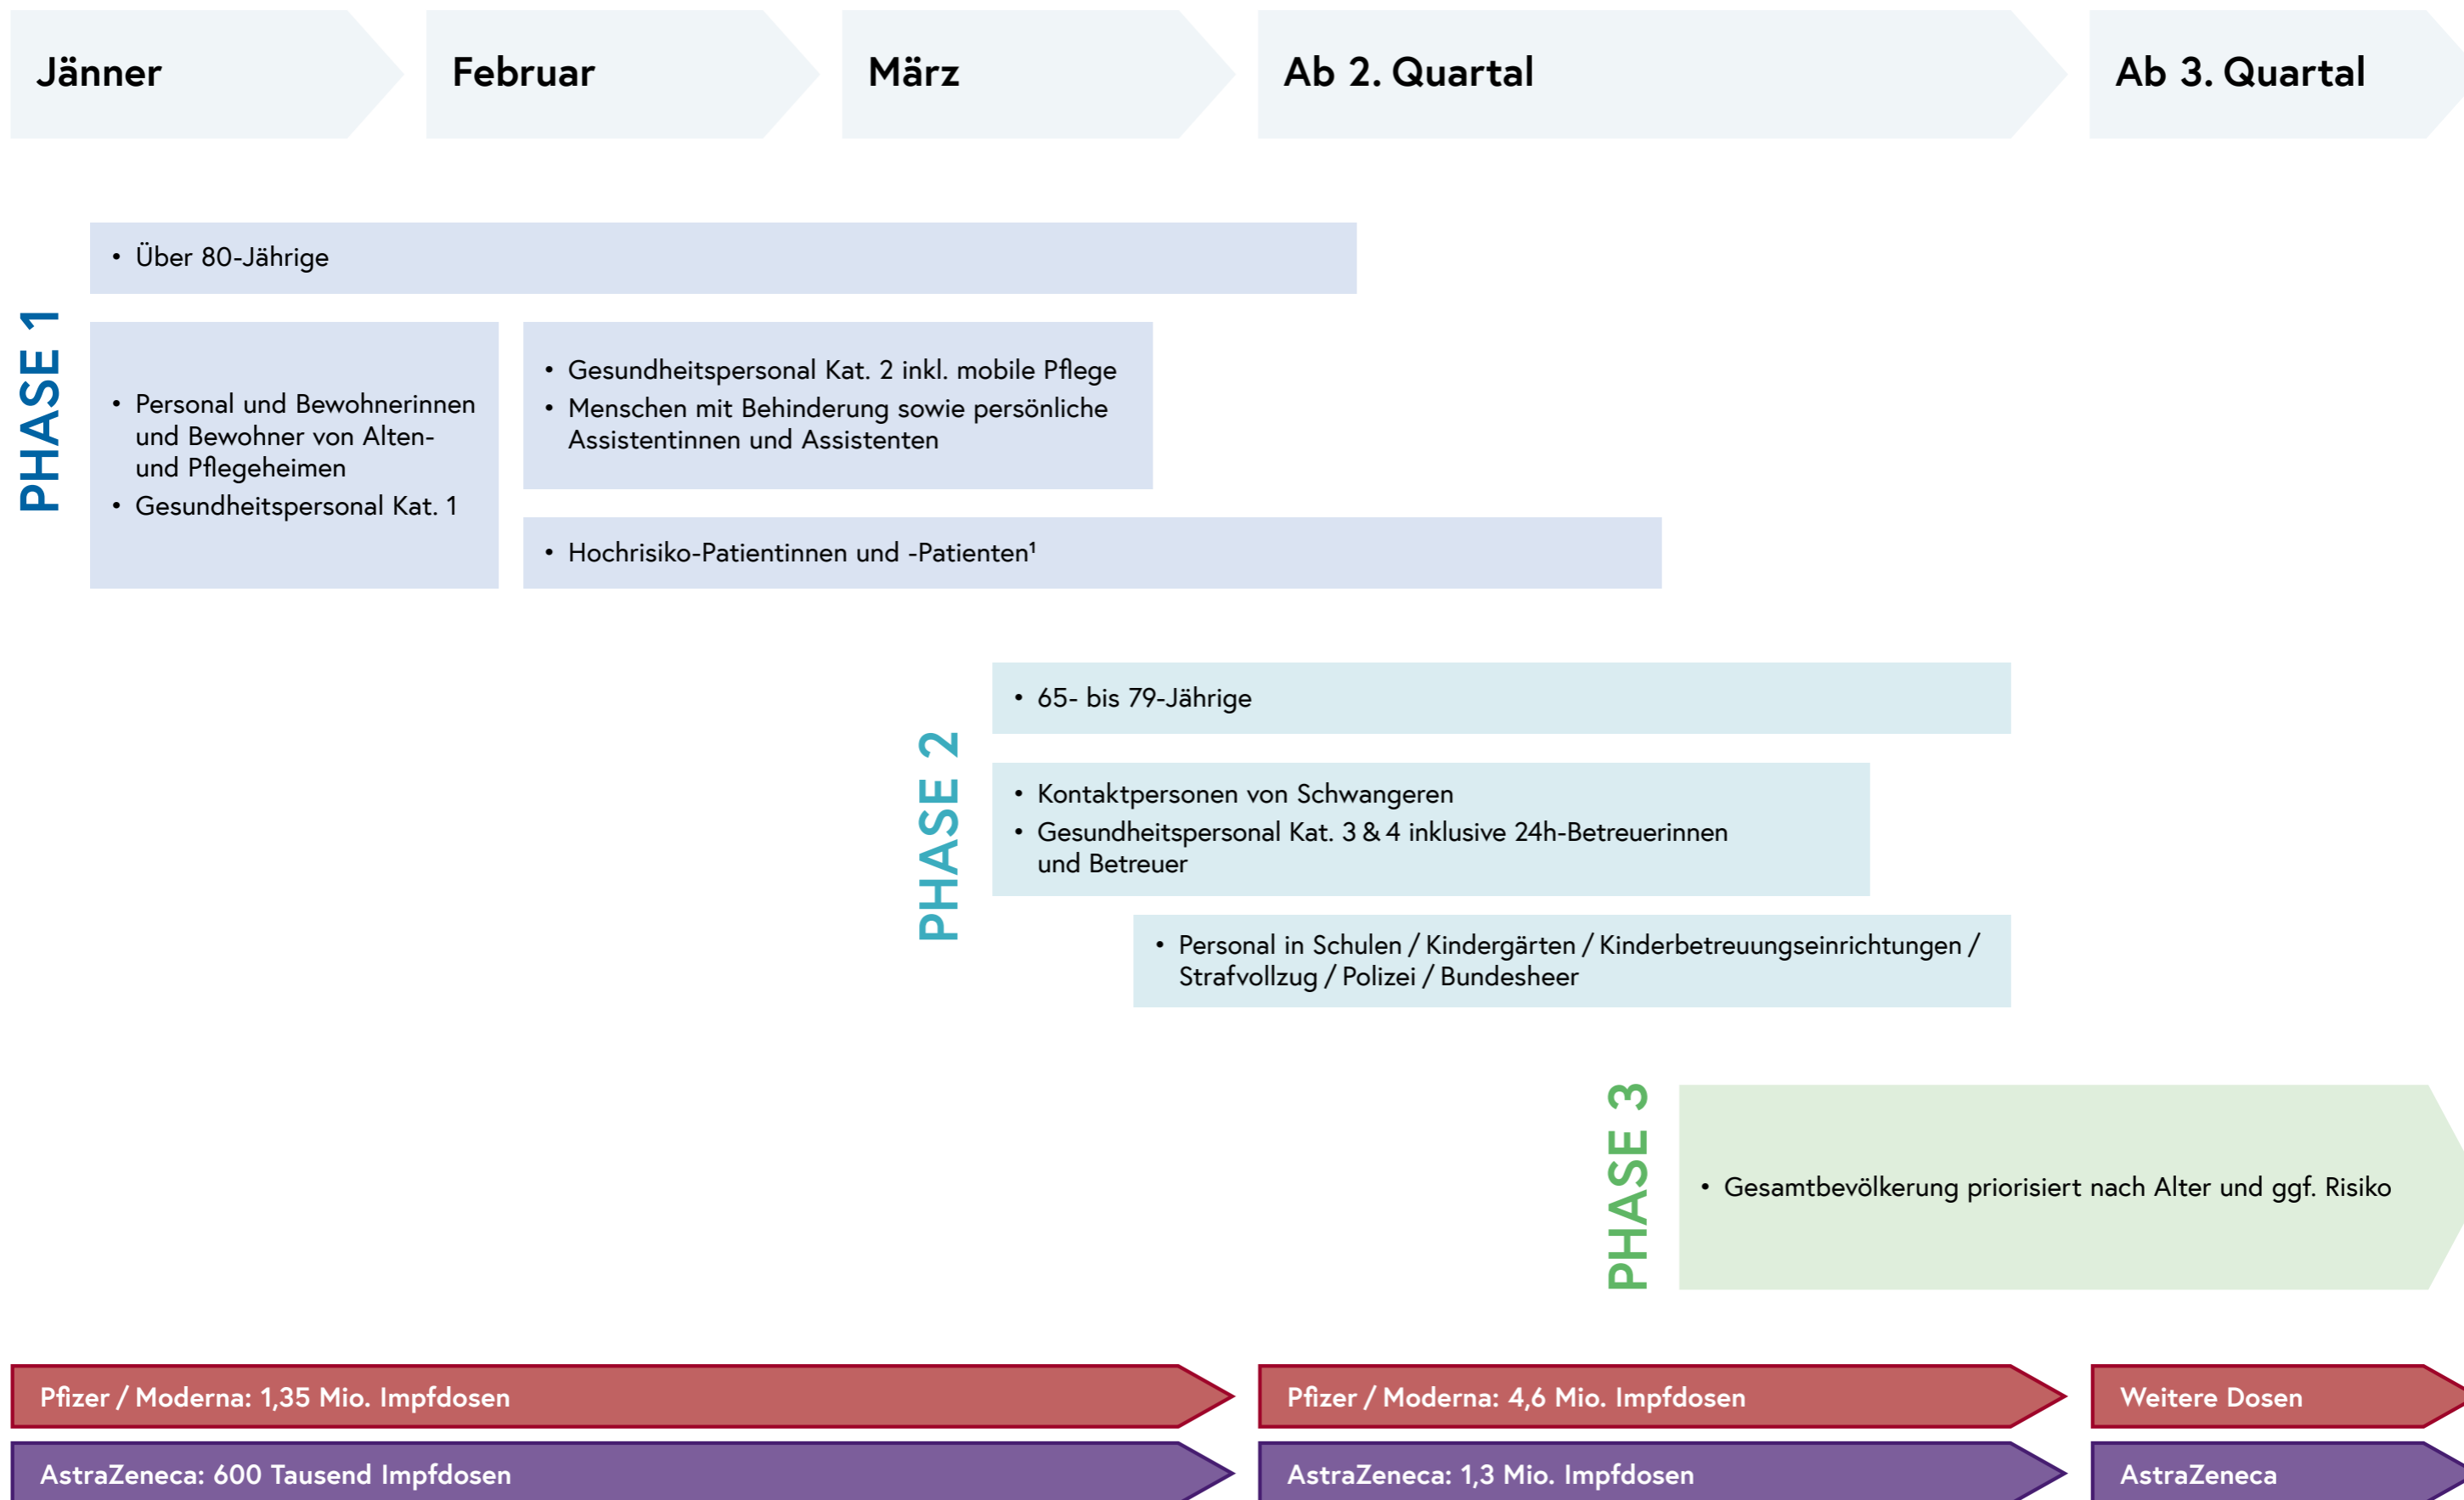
Jänner

Februar

März

Ab 2. Quartal

Ab 3. Quartal

PHASE 1

• Über 80-Jährige

• Personal und Bewohnerinnen und Bewohner von Alten- und Pflegeheimen
• Gesundheitspersonal Kat. 1

• Gesundheitspersonal Kat. 2 inkl. mobile Pflege
• Menschen mit Behinderung sowie persönliche Assistentinnen und Assistenten

• Hochrisiko-Patientinnen und -Patienten¹

PHASE 2

• 65- bis 79-Jährige

• Kontaktpersonen von Schwangeren
• Gesundheitspersonal Kat. 3 & 4 inklusive 24h-Betreuerinnen und Betreuer

• Personal in Schulen / Kindergärten / Kinderbetreuungseinrichtungen / Strafvollzug / Polizei / Bundesheer

PHASE 3

• Gesamtbevölkerung priorisiert nach Alter und ggf. Risiko

Pfizer / Moderna: 1,35 Mio. Impfdosen

Pfizer / Moderna: 4,6 Mio. Impfdosen

Weitere Dosen

AstraZeneca: 600 Tausend Impfdosen

AstraZeneca: 1,3 Mio. Impfdosen

AstraZeneca